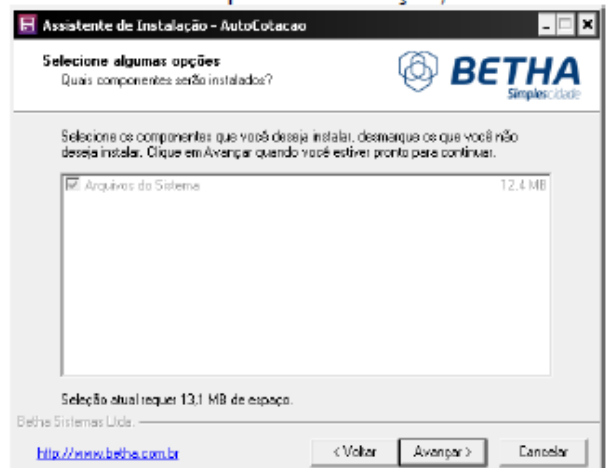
Assistente de Instalação - AutoCotacao

Selecione algumas opções
Quais componentes serão instalados?

BETHA
Simplescidade

Selecione os componentes que você deseja instalar, desmarque os que você não deseja instalar. Clique em Avançar quando você estiver pronto para continuar.

Arquivos do Sistema 12,4 MB

Seleção atual requer 13,1 MB de espaço.

Betha Sistemas Ltda.

http://www.betha.com.br

< Voltar

Avançar >

Cancelar